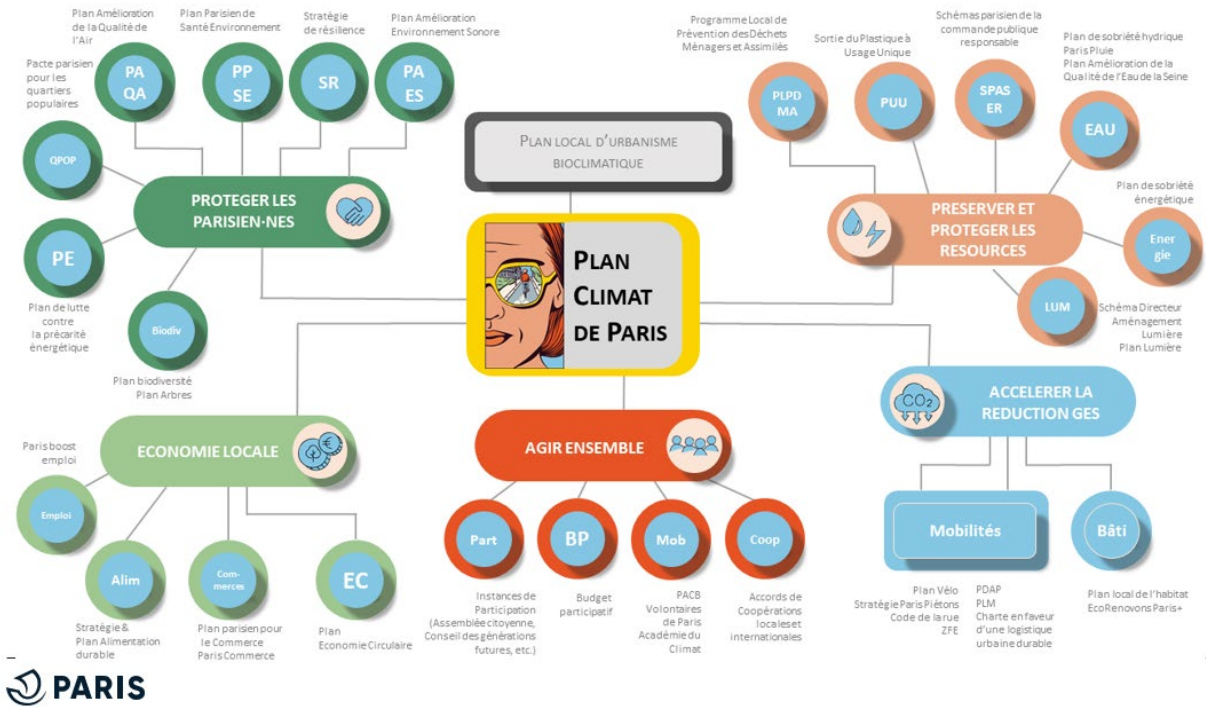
Plan Amélioration de la Qualité de l'Air

Plan Parisien de Santé Environnement

Stratégie de résilience

Plan Amélioration Environnement Sonore

Pacte parisien pour les quartiers populaires

PA QA

PP SE

SR

PA ES

QPOP

PROTEGER LES PARISIEN·NES

PE

Plan de lutte contre la précarité énergétique

Biodiv

Plan biodiversité Plan Arbres

PLAN LOCAL D'URBANISME BIOCLIMATIQUE

PLAN CLIMAT DE PARIS

Programme Local de Prévention des Déchets Ménagers et Assimilés

Sortie du Plastique à Usage Unique

Schémas parisien de la commande publique responsable

Plan de sobriété hydrique Paris Pluie Plan Amélioration de la Qualité de l'Eau de la Seine

PLPD MA

PUU

SPAS ER

EAU

PRESERVER ET PROTEGER LES RESOURCES

Plan de sobriété énergétique

Ener gie

LUM

Schéma Directeur Aménagement Lumière Plan Lumière

ACCELERER LA REDUCTION GES

$CO_2$

Paris boost emploi

ECONOMIE LOCALE

Emploi

Alim

Com-merces

EC

Stratégie & Plan Alimentation durable

Plan parisien pour le Commerce Paris Commerce

Plan Economie Circulaire

AGIR ENSEMBLE

Part

BP

Mob

Coop

Instances de Participation (Assemblée citoyenne, Conseil des générations futures, etc.)

Budget participatif

PACB Volontaires de Paris Académie du Climat

Accords de Coopérations locales et internationales

Mobilités

Bâti

Plan Vélo Stratégie Paris Piétons Code de la rue ZFE

PDAP PLM Charte en faveur d'une logistique urbaine durable

Plan local de l'habitat EcoRenovons Paris+

PARIS